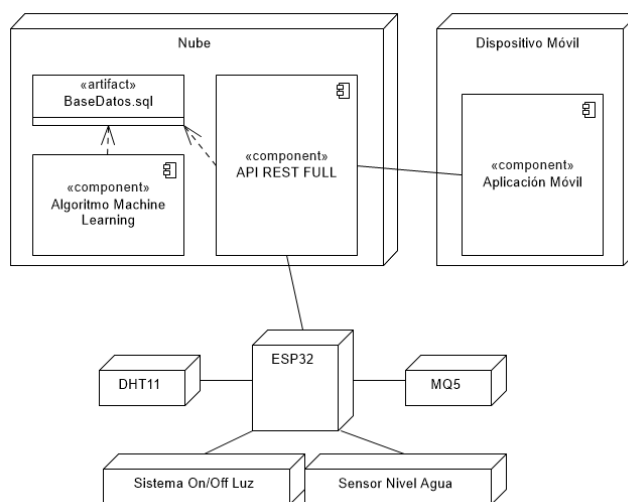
Nube

«artifact»
BaseDatos.sql

«component»
Algoritmo Machine Learning

«component»
API REST FULL

Dispositivo Móvil

«component»
Aplicación Móvil

ESP32

DHT11

MQ5

Sistema On/Off Luz

Sensor Nivel Agua